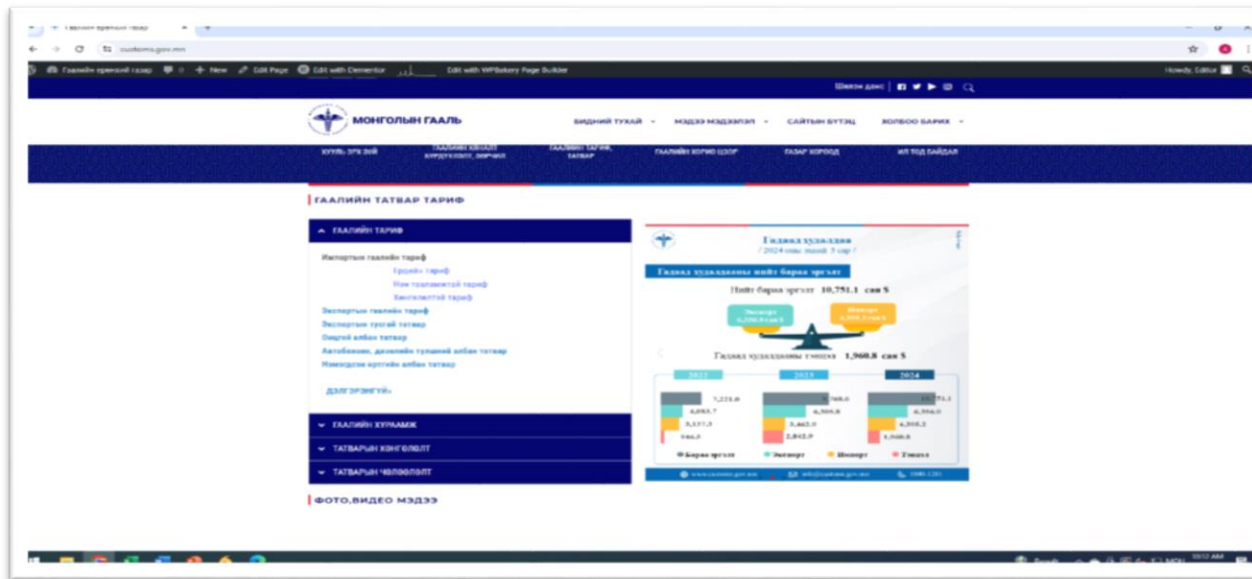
Гаалийн ерөнхий газар

customs.gov.mn

Гаалийн ерөнхий газар + New Edit Page Edit with Elementor Edit with WPBakery Page Builder

Howdy, Editor

Шилэн данс

МОНГОЛЫН ГААЛЬ

БИДНИЙ ТУХАЙ МЭДЭЭ МЭДЭЭЛЭЛ САЙТЫН БҮТЭЦ ХОЛБОО БАРИХ

ХУУЛЬ ЭРХ ЗҮЙ ГААЛИЙН ХЯНАЛТ БҮРДҮҮЛЭЛТ, ЗӨВЧИЛ ГААЛИЙН ТАРИФ, ТАТВАР ГААЛИЙН ХОРИО ЦЭЭР ГАЗАР ХОРООД ИЛ ТОД БАЙДАЛ

ГААЛИЙН ТАТВАР ТАРИФ

ГААЛИЙН ТАРИФ

Импортын гаалийн тариф
Ердийн тариф
Нэн тааламжтай тариф
Хөнгөлөлттэй тариф
Экспортын гаалийн тариф
Экспортын тусгай татвар
Онцгой албан татвар
Автобензин, дизелийн түлшний албан татвар
Нэмэгдсэн өртгийн албан татвар

ДЭЛГЭРЭНГҮЙ»

ГААЛИЙН ХУРААМЖ
ТАТВАРЫН ХӨНГӨЛӨЛТ
ТАТВАРЫН ЧӨЛӨӨЛӨЛТ

ФОТО,ВИДЕО МЭДЭЭ

Гадаад худалдаа
/ 2024 оны эхний 7 сар /

Гадаад худалдааны нийт бараа эргэлт

Нийт бараа эргэлт 10,751.1 сая $

Экспорт 6,356.0 сая $

Импорт 4,395.1 сая $

Гадаад худалдааны тэнцэл 1,960.8 сая $

2022 2023 2024

7,221.0
4,083.7
3,137.3
946.4

9,760.6
6,301.8
3,462.3
2,842.9

10,751.1
6,356.0
4,395.1
1,960.8

Бараа эргэлт Экспорт Импорт Тэнцэл

www.customs.gov.mn info@customs.gov.mn 1800-1281

10:12 AM